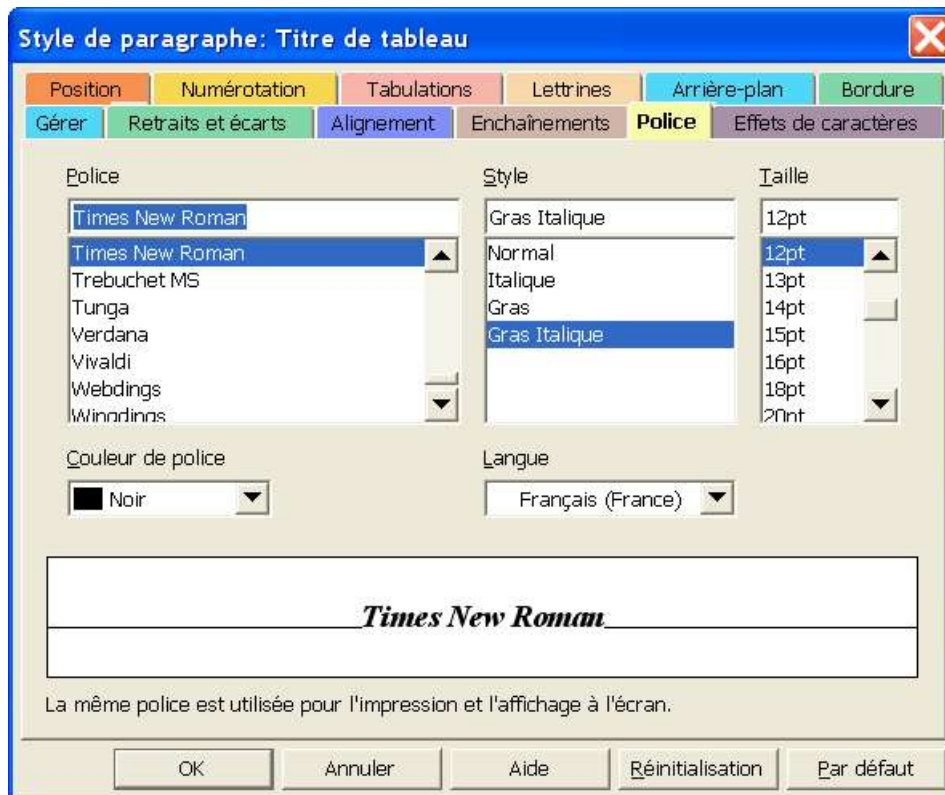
Style de paragraphe: Titre de tableau

Position
Numérotation
Tabulations
Lettrines
Arrière-plan
Bordure
Gérer
Retraits et écarts
Alignement
Enchaînements
Police
Effets de caractères

Police
Times New Roman
Times New Roman
Trebuchet MS
Tunga
Verdana
Vivaldi
Webdings
Wingdings

Style
Gras Italique
Normal
Italique
Gras
Gras Italique

Taille
12pt
12pt
13pt
14pt
15pt
16pt
18pt
20pt

Couleur de police
Noir

Langue
Français (France)

Times New Roman

La même police est utilisée pour l'impression et l'affichage à l'écran.

OK
Annuler
Aide
Réinitialisation
Par défaut